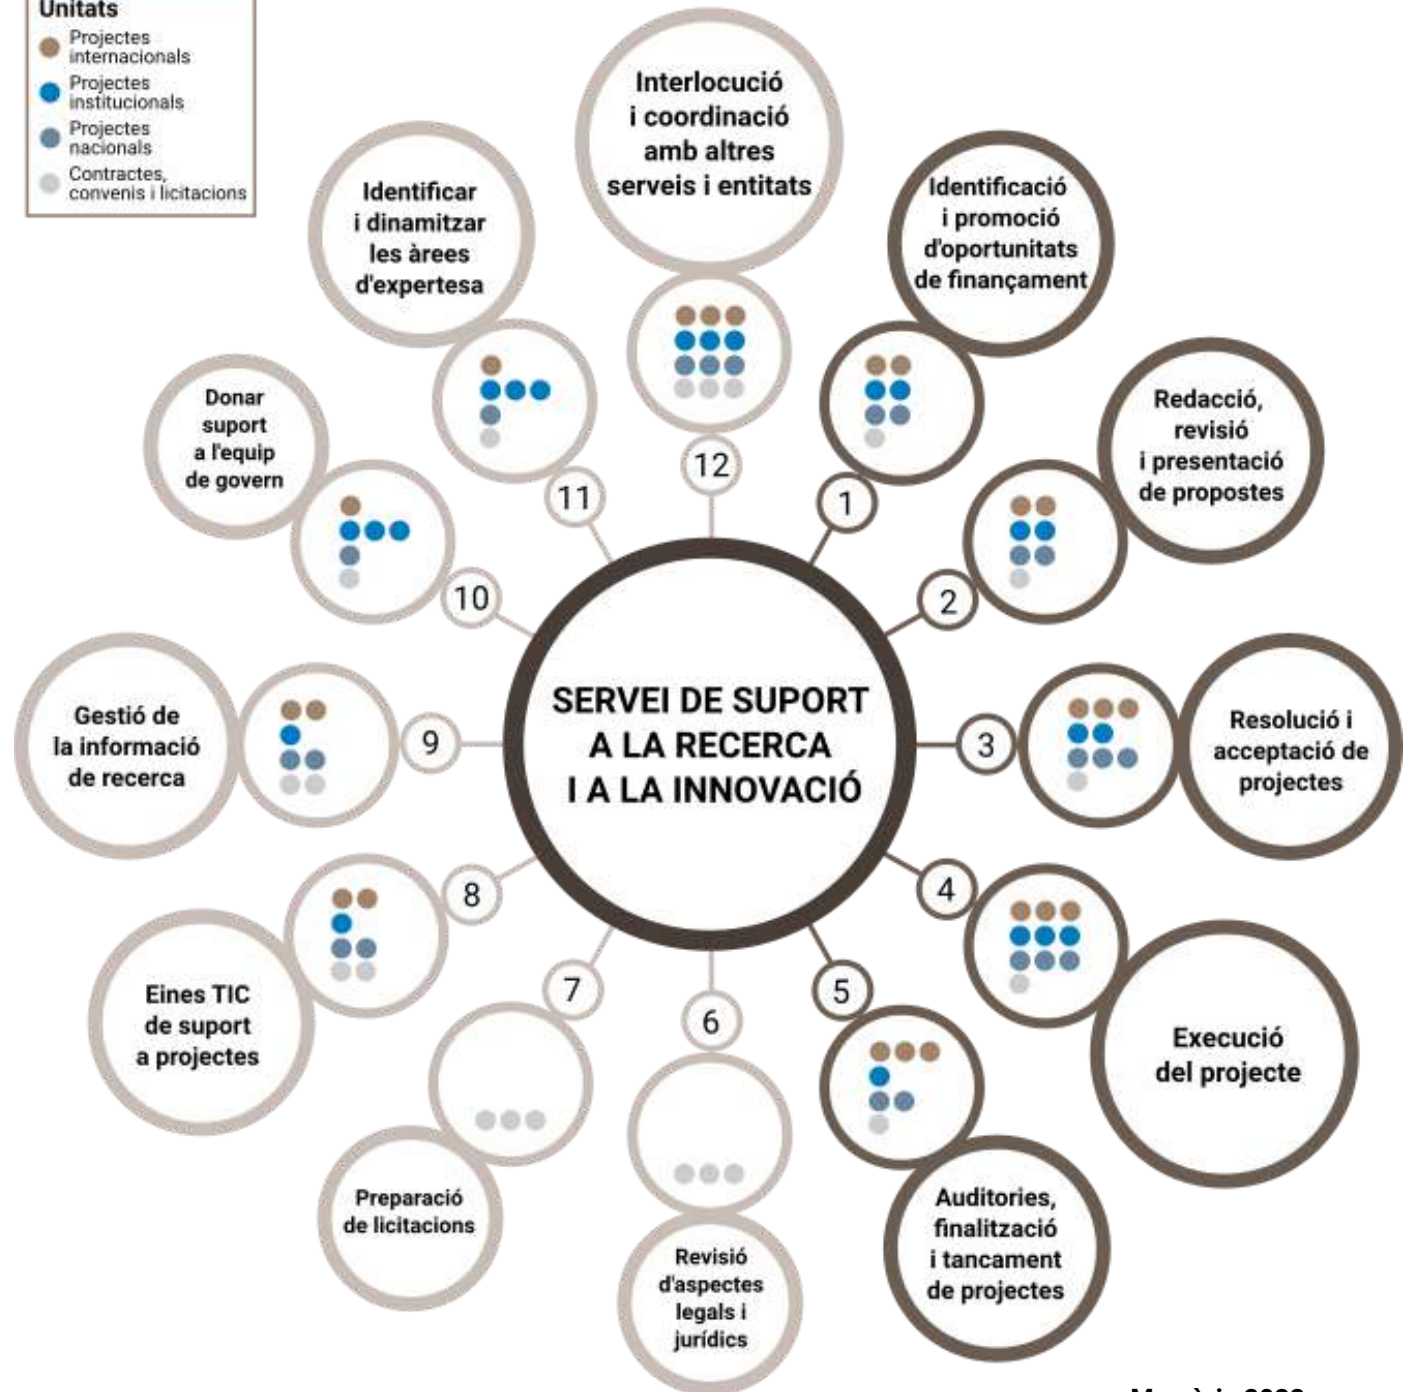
Unitats
Projectes internacionals
Projectes institucionals
Projectes nacionals
Contractes, convenis i licitacions

Interlocució i coordinació amb altres serveis i entitats

Identificar i dinamitzar les àrees d'expertesa

Identificació i promoció d'oportunitats de finançament

Donar suport a l'equip de govern

Redacció, revisió i presentació de propostes

12

11

1

10

2

SERVEI DE SUPORT A LA RECERCA I A LA INNOVACIÓ

Gestió de la informació de recerca

9

3

Resolució i acceptació de projectes

8

4

Eines TIC de suport a projectes

7

6

5

Execució del projecte

Preparació de licitacions

Revisió d'aspectes legals i jurídics

Auditories, finalització i tancament de projectes

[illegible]